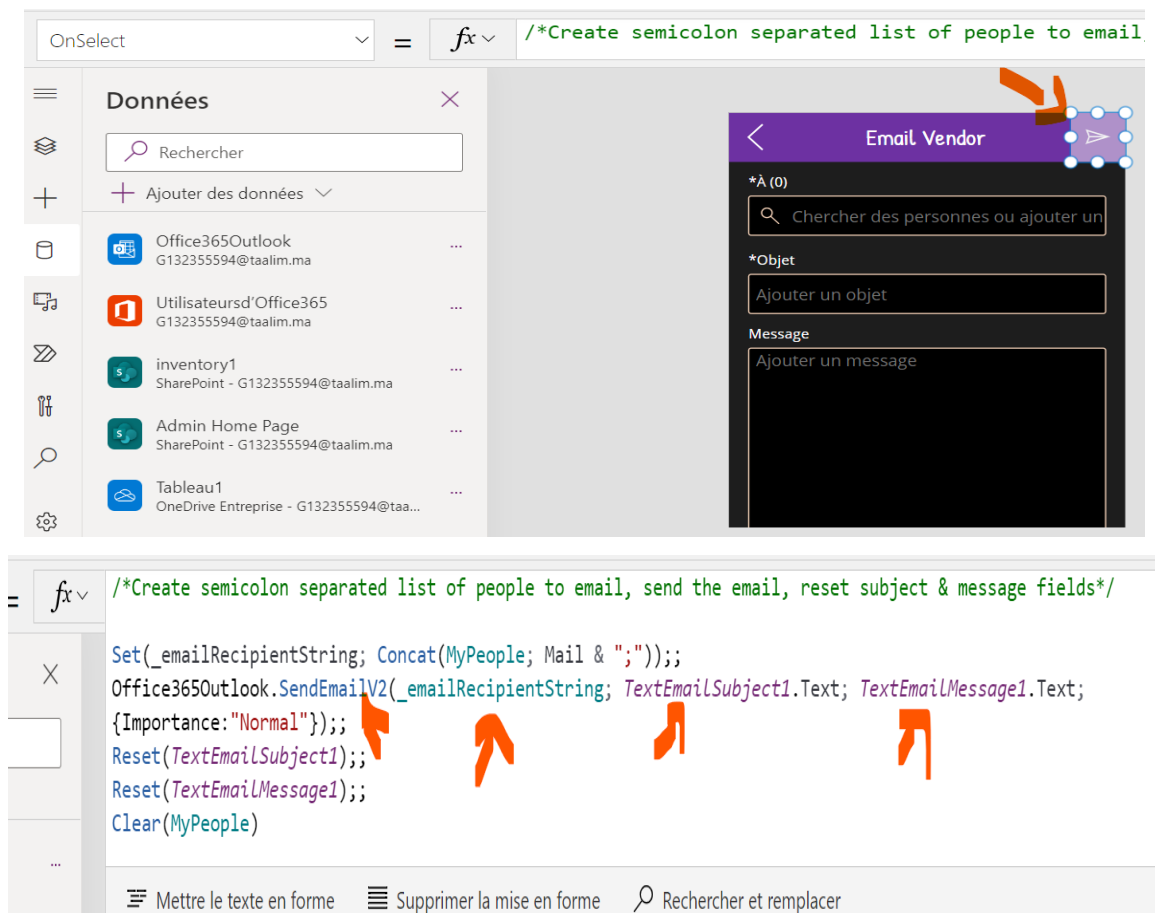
OnSelect

= $fx$ /*Create semicolon separated list of people to email,

Données

Rechercher

Ajouter des données

Office365Outlook
G132355594@taalim.ma

Utilisateursd'Office365
G132355594@taalim.ma

inventory1
SharePoint - G132355594@taalim.ma

Admin Home Page
SharePoint - G132355594@taalim.ma

Tableau1
OneDrive Entreprise - G132355594@taa...

Email Vendor

*À (0)

Chercher des personnes ou ajouter un

*Objet

Ajouter un objet

Message

Ajouter un message

= $fx$ /*Create semicolon separated list of people to email, send the email, reset subject & message fields*/

Set(_emailRecipientString; Concat(MyPeople; Mail & ";"));;
Office365Outlook.SendEmailV2(_emailRecipientString; TextEmailSubject1.Text; TextEmailMessage1.Text;
{Importance:"Normal"});;
Reset(TextEmailSubject1);;
Reset(TextEmailMessage1);;
Clear(MyPeople)

X

...

Mettre le texte en forme   Supprimer la mise en forme   Rechercher et remplacer